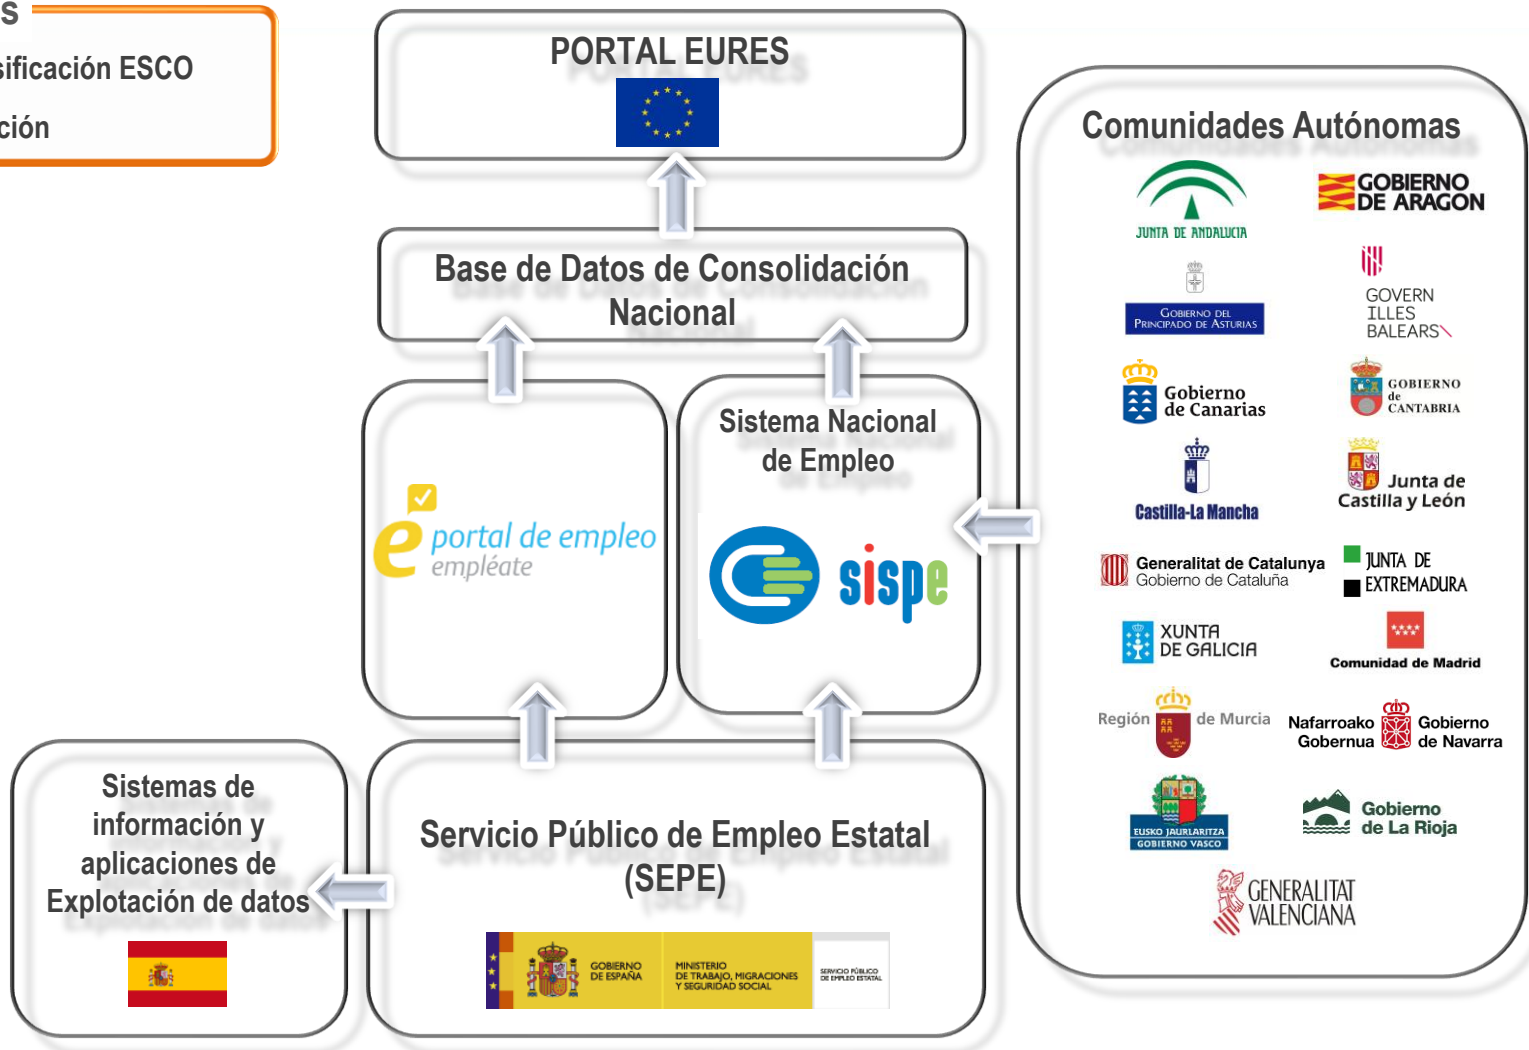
s
sificación ESCO
ción

PORTAL EURES

Base de Datos de Consolidación Nacional

portal de empleo
empléate

Sistema Nacional de Empleo

sispe

Comunidades Autónomas

JUNTA DE ANDALUCIA

GOBIERNO DE ARAGON

GOBIERNO DEL PRINCIPADO DE ASTURIAS

GOVERN ILLES BALEARS

Gobierno de Canarias

GOBIERNO de CANTABRIA

Castilla-La Mancha

Junta de Castilla y León

Generalitat de Catalunya
Gobierno de Cataluña

JUNTA DE EXTREMADURA

XUNTA DE GALICIA

Comunidad de Madrid

Región de Murcia

Nafarroako Gobernua Gobierno de Navarra

EUSKO JAURLARITZA GOBIERNO VASCO

Gobierno de La Rioja

GENERALITAT VALENCIANA

Sistemas de información y aplicaciones de Explotación de datos

Servicio Público de Empleo Estatal (SEPE)

GOBIERNO DE ESPAÑA
MINISTERIO DE TRABAJO, MIGRACIONES Y SEGURIDAD SOCIAL
SERVICIO PÚBLICO DE EMPLEO ESTATAL